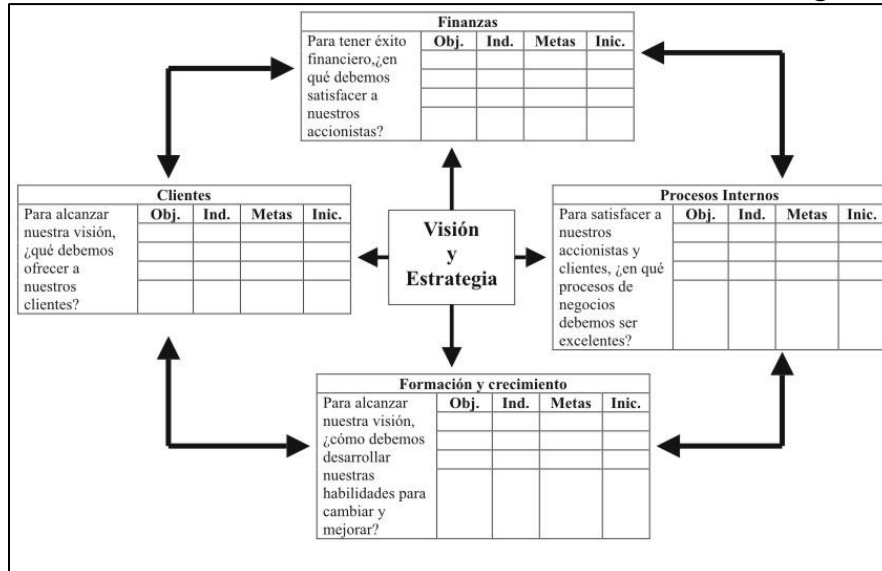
| Finanzas | | | | |
|---|---|---|---|---|
| Para tener éxito financiero,¿en qué debemos satisfacer a nuestros accionistas? | Obj. | Ind. | Metas | Inic. |
| | | | | |
| | | | | |
| | | | | |
| | | | | |

| Clientes | | | | |
|---|---|---|---|---|
| Para alcanzar nuestra visión, ¿qué debemos ofrecer a nuestros clientes? | Obj. | Ind. | Metas | Inic. |
| | | | | |
| | | | | |
| | | | | |
| | | | | |

Visión y Estrategia

| Procesos Internos | | | | |
|---|---|---|---|---|
| Para satisfacer a nuestros accionistas y clientes, ¿en qué procesos de negocios debemos ser excelentes? | Obj. | Ind. | Metas | Inic. |
| | | | | |
| | | | | |
| | | | | |
| | | | | |

| Formación y crecimiento | | | | |
|---|---|---|---|---|
| Para alcanzar nuestra visión, ¿cómo debemos desarrollar nuestras habilidades para cambiar y mejorar? | Obj. | Ind. | Metas | Inic. |
| | | | | |
| | | | | |
| | | | | |
| | | | | |